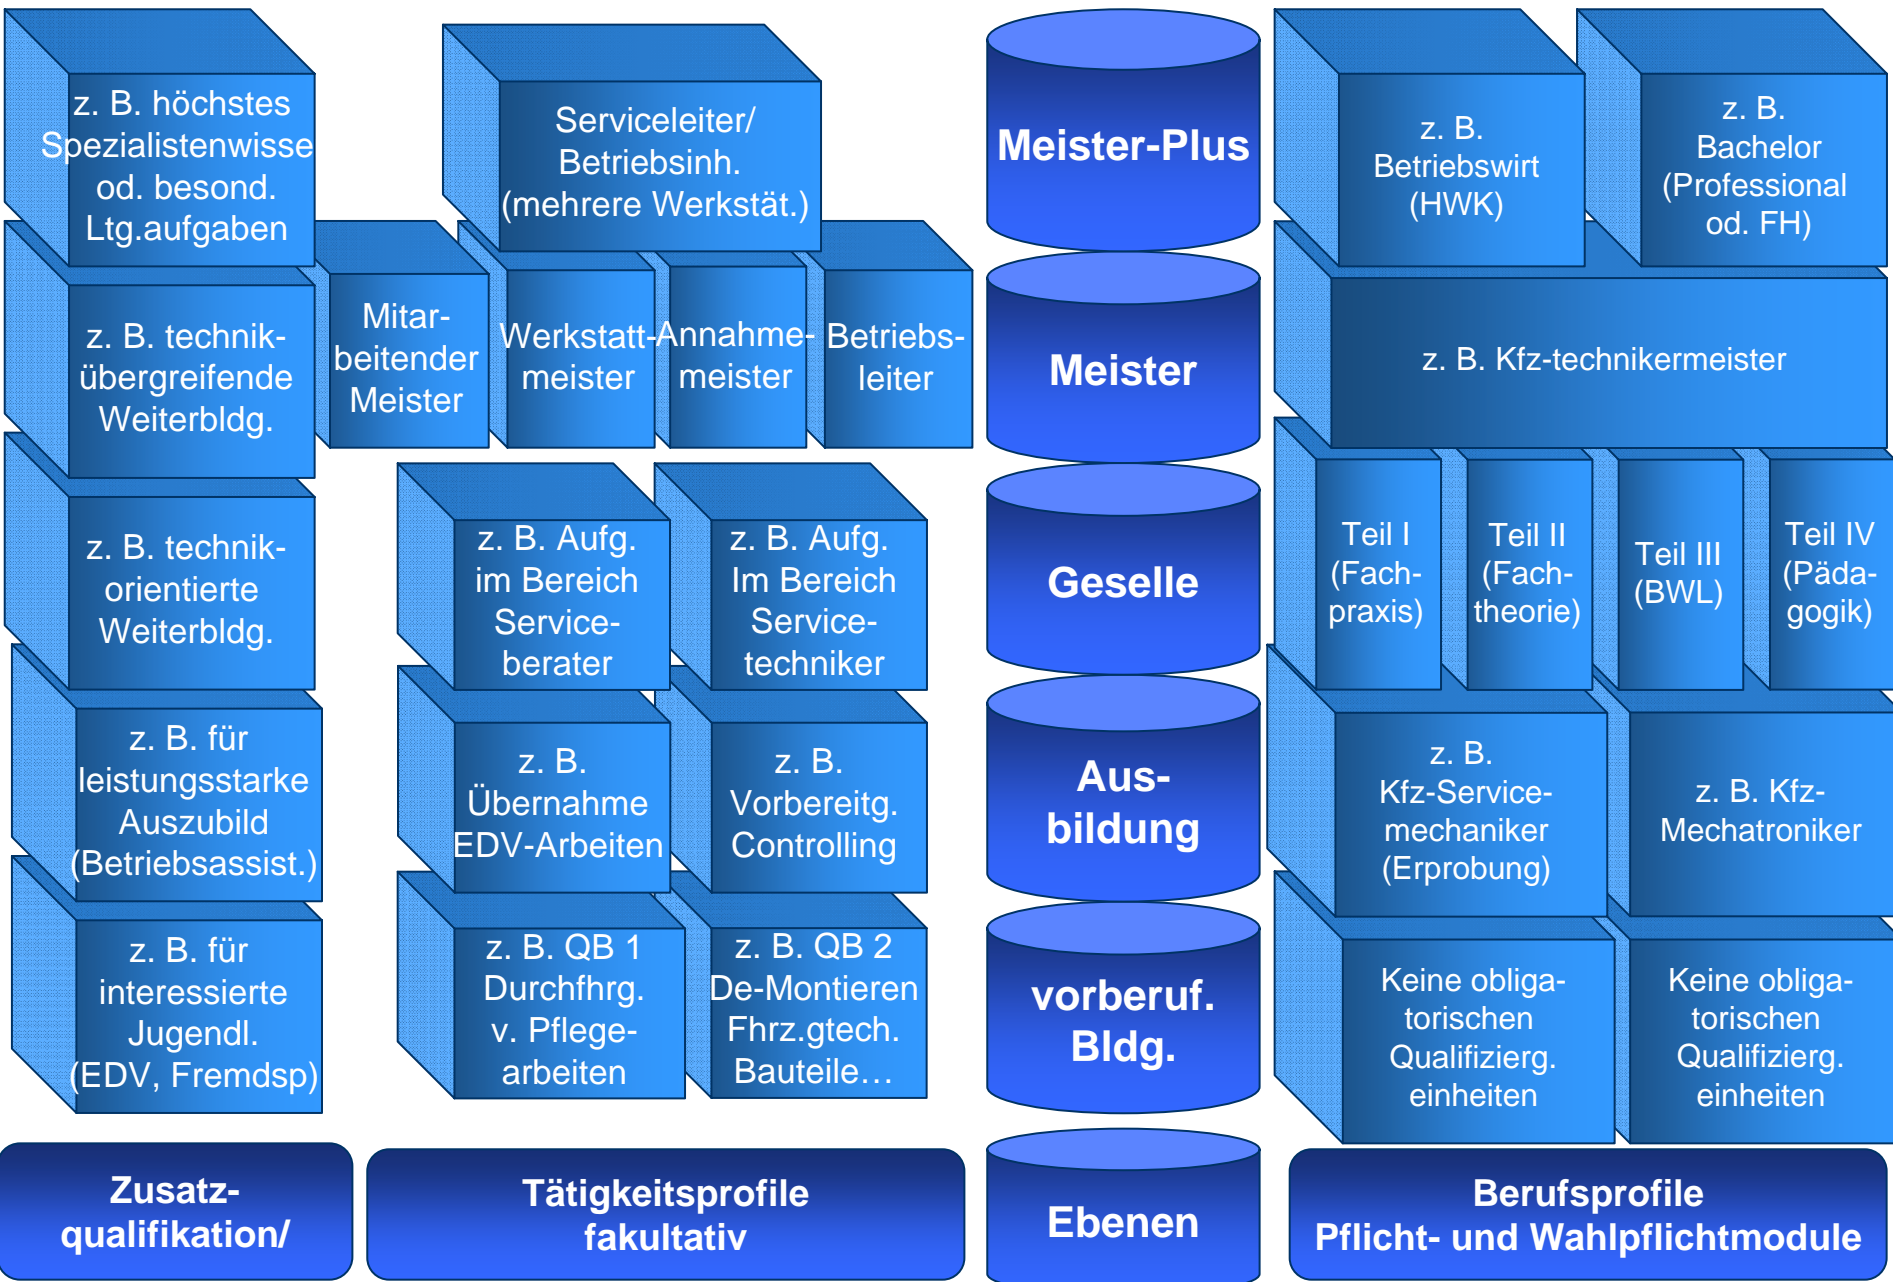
z. B. höchstes Spezialistenwisse od. besond. Ltg.aufgaben

Serviceleiter/ Betriebsinh. (mehrere Werkstät.)

Meister-Plus

z. B. Betriebswirt (HWK)

z. B. Bachelor (Professional od. FH)

z. B. technik-übergreifende Weiterbldg.

Mitarbeitender Meister

Werkstattmeister

Annahmemeister

Betriebsleiter

Meister

z. B. Kfz-technikermeister

z. B. technik-orientierte Weiterbldg.

z. B. Aufg. im Bereich Serviceberater

z. B. Aufg. Im Bereich Servicetechniker

Geselle

Teil I (Fachpraxis)

Teil II (Fachtheorie)

Teil III (BWL)

Teil IV (Pädagogik)

z. B. für leistungsstarke Auszubild (Betriebsassist.)

z. B. Übernahme EDV-Arbeiten

z. B. Vorbereitg. Controlling

Ausbildung

z. B. Kfz-Servicemechaniker (Erprobung)

z. B. Kfz-Mechatroniker

z. B. für interessierte Jugendl. (EDV, Fremdsp)

z. B. QB 1 Durchfhrg. v. Pflegearbeiten

z. B. QB 2 De-Montieren Fhrz.gtech. Bauteile…

vorberuf. Bldg.

Keine obligatorischen Qualifizierg. einheiten

Keine obligatorischen Qualifizierg. einheiten

Zusatzqualifikation/

Tätigkeitsprofile fakultativ

Ebenen

Berufsprofile Pflicht- und Wahlpflichtmodule